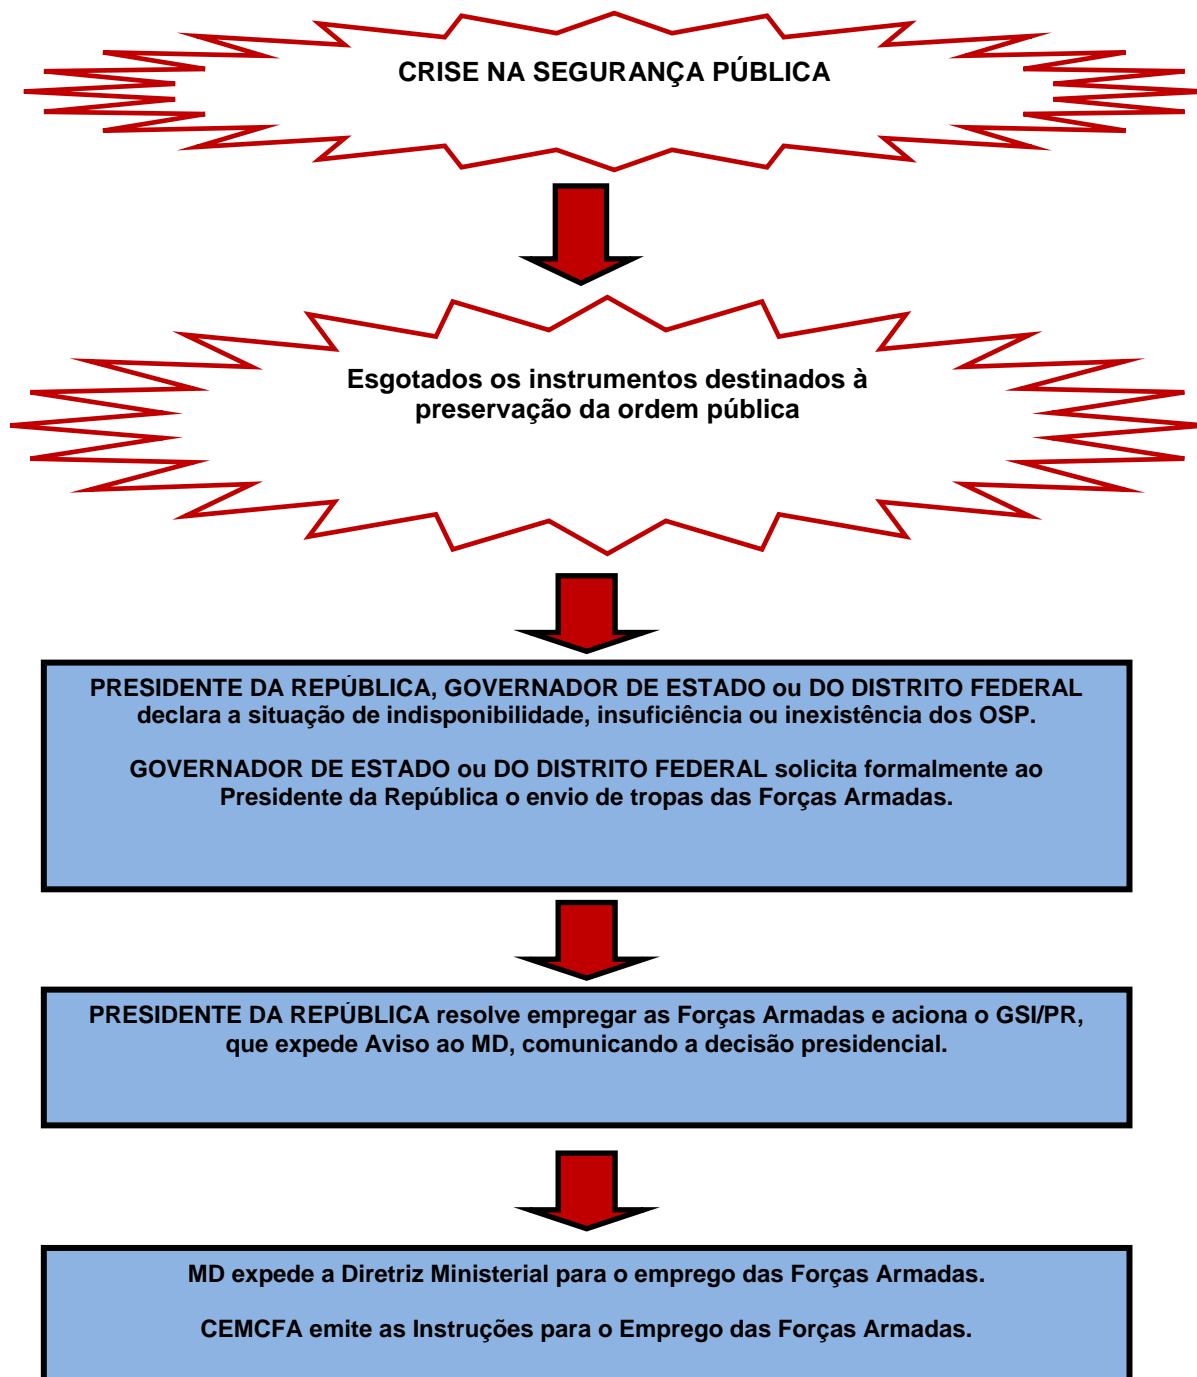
CRISE NA SEGURANÇA PÚBLICA

Esgotados os instrumentos destinados à preservação da ordem pública

PRESIDENTE DA REPÚBLICA, GOVERNADOR DE ESTADO ou DO DISTRITO FEDERAL declara a situação de indisponibilidade, insuficiência ou inexistência dos OSP.

GOVERNADOR DE ESTADO ou DO DISTRITO FEDERAL solicita formalmente ao Presidente da República o envio de tropas das Forças Armadas.

PRESIDENTE DA REPÚBLICA resolve empregar as Forças Armadas e aciona o GSI/PR, que expede Aviso ao MD, comunicando a decisão presidencial.

MD expede a Diretriz Ministerial para o emprego das Forças Armadas.

CEMCFA emite as Instruções para o Emprego das Forças Armadas.